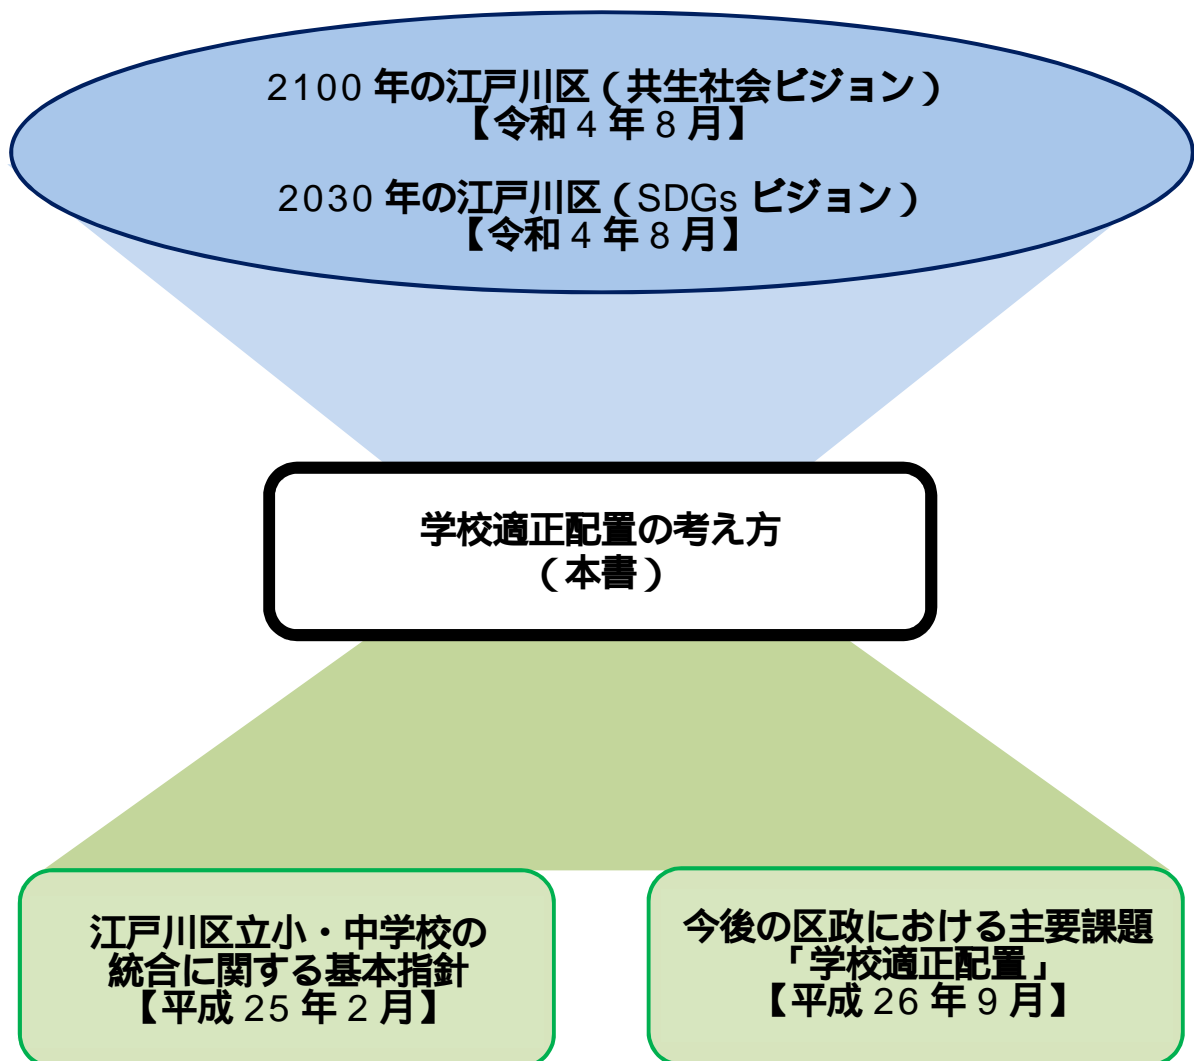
2100 年の江戸川区（共生社会ビジョン）
【令和 4 年 8 月】

2030 年の江戸川区（SDGs ビジョン）
【令和 4 年 8 月】

学校適正配置の考え方
（本書）

江戸川区立小・中学校の
統合に関する基本指針
【平成 25 年 2 月】

今後の区政における主要課題
「学校適正配置」
【平成 26 年 9 月】